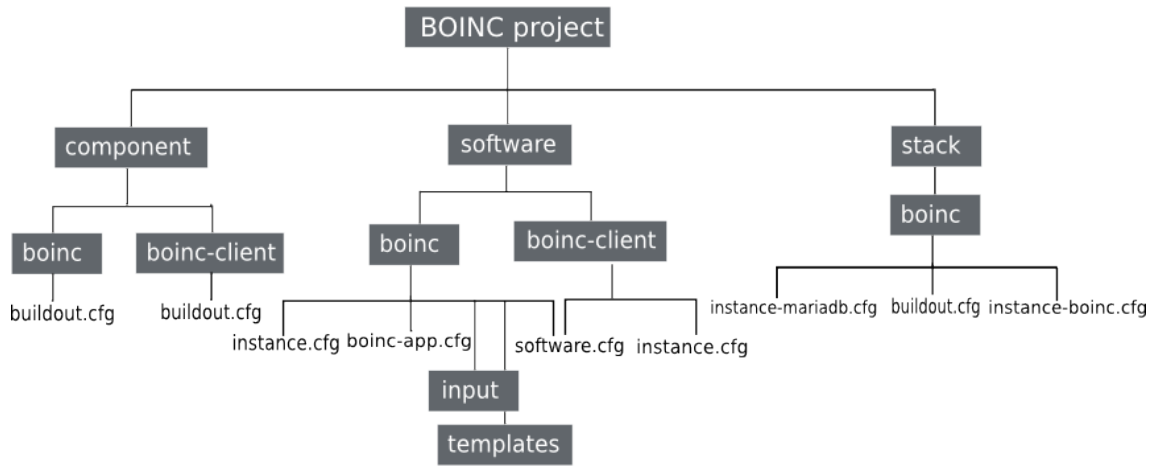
BOINC project

component

boinc
buildout.cfg

boinc-client
buildout.cfg

software

boinc
instance.cfg
boinc-app.cfg
input
templates
software.cfg

boinc-client
instance.cfg

stack

boinc
instance-mariadb.cfg
buildout.cfg
instance-boinc.cfg